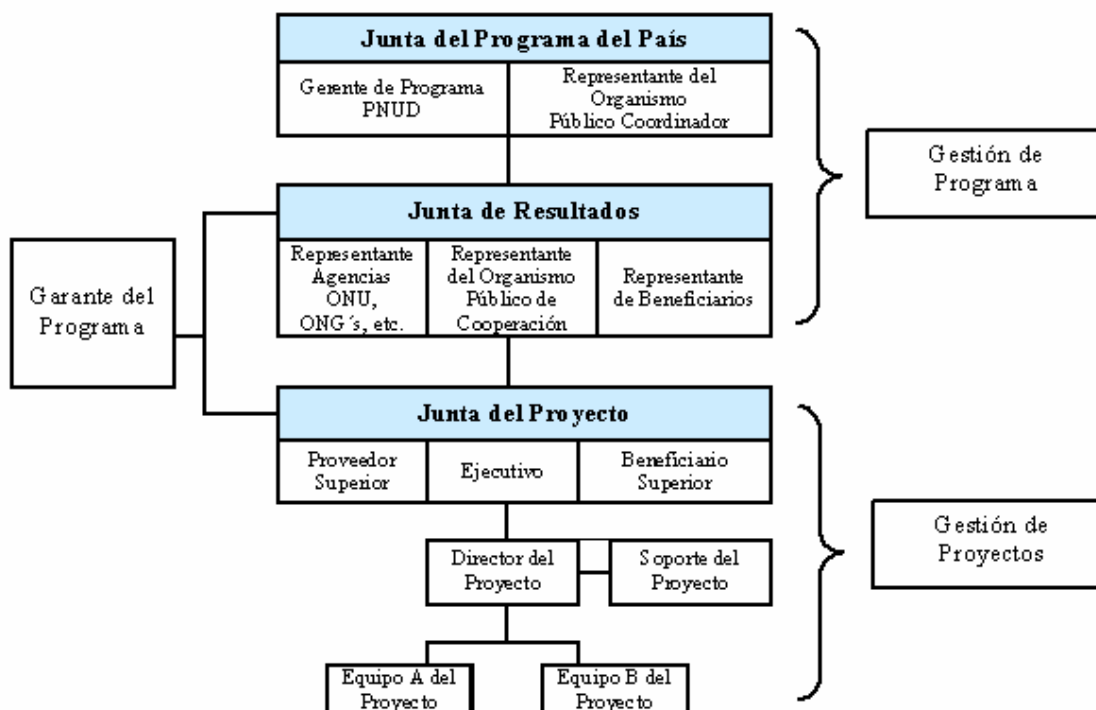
Junta del Programa del País

Gerente de Programa PNUD

Representante del Organismo Público Coordinador

Gestión de Programa

Junta de Resultados

Garante del Programa

Representante Agencias ONU, ONG´s, etc.

Representante del Organismo Público de Cooperación

Representante de Beneficiarios

Junta del Proyecto

Proveedor Superior

Ejecutivo

Beneficiario Superior

Gestión de Proyectos

Director del Proyecto

Soporte del Proyecto

Equipo A del Proyecto

Equipo B del Proyecto